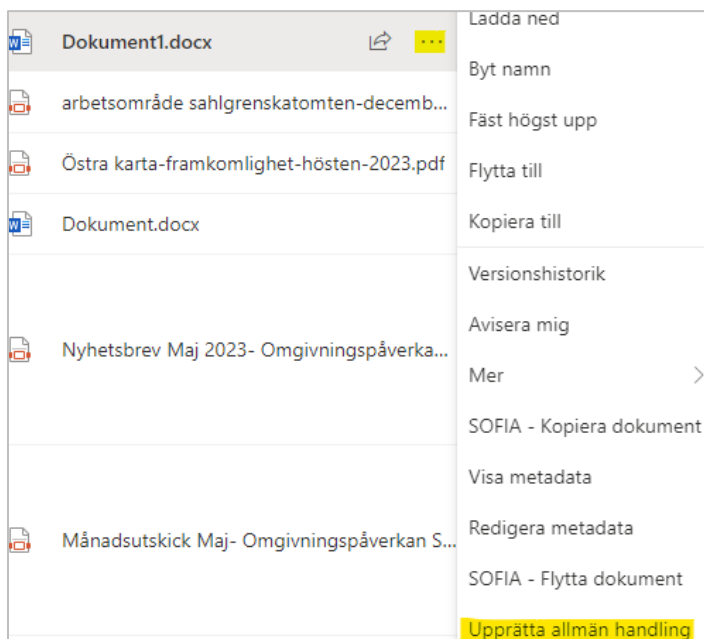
Dokument1.docx

arbetsområde sahlgrenskatomten-decemb...

Östra karta-framkomlighet-hösten-2023.pdf

Dokument.docx

Nyhetsbrev Maj 2023- Omgivningspåverka...

Månadsutskick Maj- Omgivningspåverkan S...

Ladda ned
Byt namn
Fäst högst upp
Flytta till
Kopiera till
Versionshistorik
Avisera mig
Mer
SOFIA - Kopiera dokument
Visa metadata
Redigera metadata
SOFIA - Flytta dokument
Upprätta allmän handling